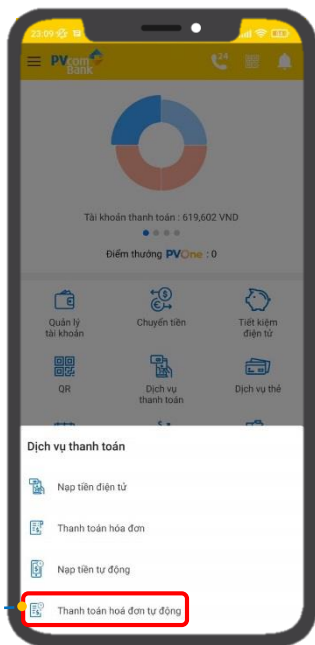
23:09

PVcomBank

24

Tài khoản thanh toán : 619,602 VND

Điểm thưởng PVOne : 0

Quản lý tài khoản

Chuyển tiền

Tiết kiệm điện tử

QR

Dịch vụ thanh toán

Dịch vụ thẻ

Dịch vụ thanh toán

Nạp tiền điện tử

Thanh toán hóa đơn

Nạp tiền tự động

Thanh toán hoá đơn tự động